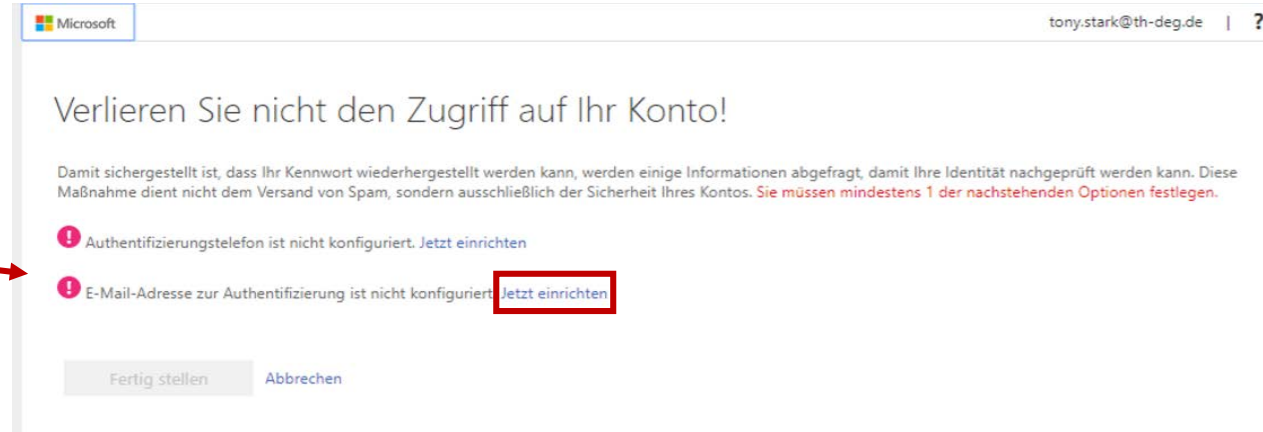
Microsoft

tony.stark@th-deg.de | ?

Verlieren Sie nicht den Zugriff auf Ihr Konto!

Damit sichergestellt ist, dass Ihr Kennwort wiederhergestellt werden kann, werden einige Informationen abgefragt, damit Ihre Identität nachgeprüft werden kann. Diese Maßnahme dient nicht dem Versand von Spam, sondern ausschließlich der Sicherheit Ihres Kontos. Sie müssen mindestens 1 der nachstehenden Optionen festlegen.

Authentifizierungstelefon ist nicht konfiguriert. Jetzt einrichten

E-Mail-Adresse zur Authentifizierung ist nicht konfiguriert. Jetzt einrichten

Fertig stellen Abbrechen